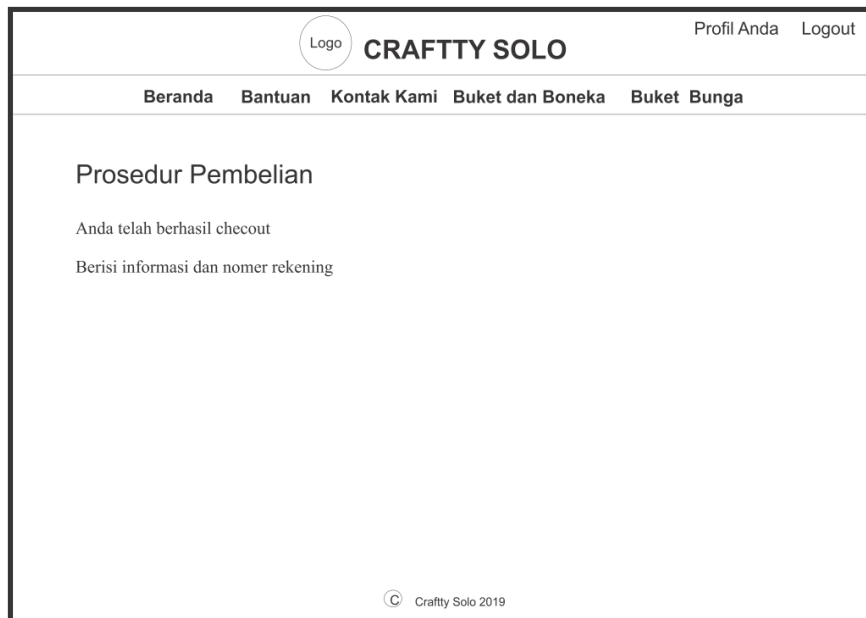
Logo CRAFTTY SOLO

Profil Anda Logout

Beranda Bantuan Kontak Kami Buket dan Boneka Buket Bunga

Prosedur Pembelian

Anda telah berhasil checout

Berisi informasi dan nomer rekening

C Craftty Solo 2019